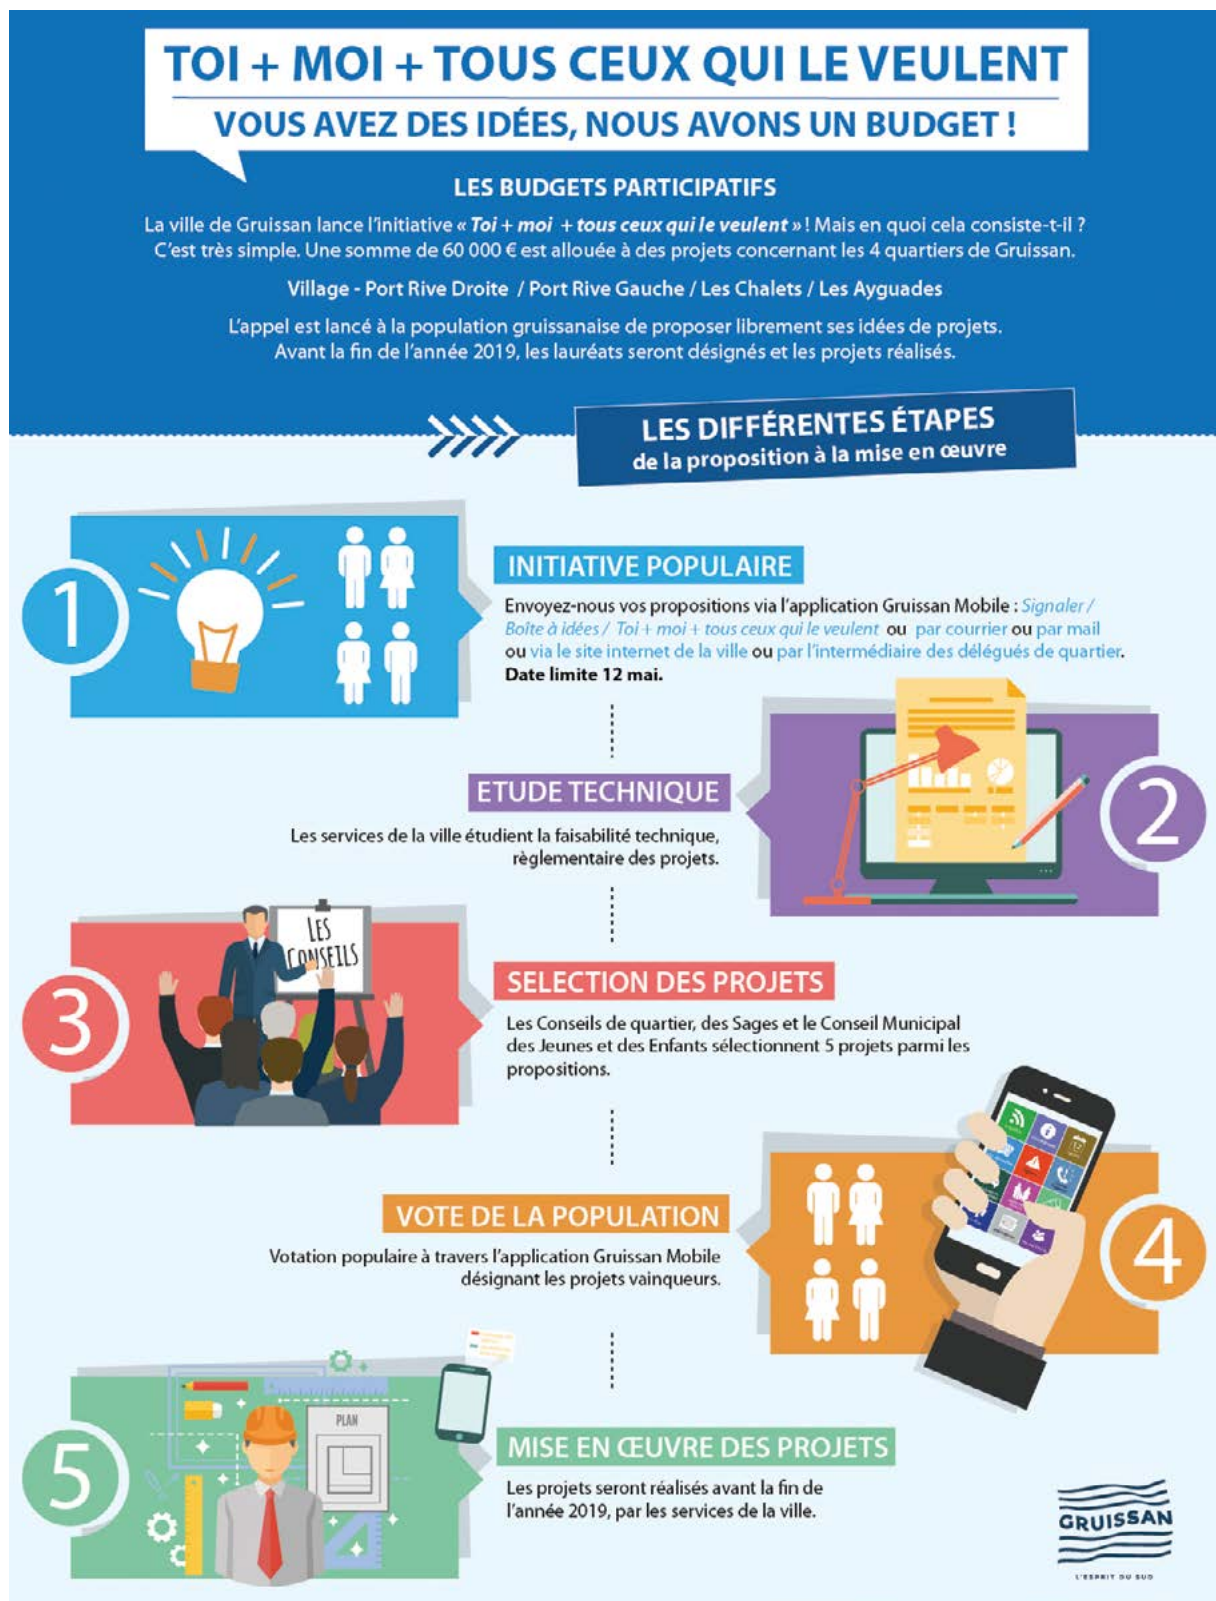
TOI + MOI + TOUS CEUX QUI LE VEULENT
VOUS AVEZ DES IDÉES, NOUS AVONS UN BUDGET !

LES BUDGETS PARTICIPATIFS

La ville de Gruissan lance l'initiative « *Toi + moi + tous ceux qui le veulent* » ! Mais en quoi cela consiste-t-il ? C'est très simple. Une somme de 60 000 € est allouée à des projets concernant les 4 quartiers de Gruissan.

Village - Port Rive Droite / Port Rive Gauche / Les Chalets / Les Ayguades

L'appel est lancé à la population gruissanaise de proposer librement ses idées de projets. Avant la fin de l'année 2019, les lauréats seront désignés et les projets réalisés.

LES DIFFÉRENTES ÉTAPES
de la proposition à la mise en œuvre

1

INITIATIVE POPULAIRE
Envoyez-nous vos propositions via l'application Gruissan Mobile : *Signaler / Boîte à idées / Toi + moi + tous ceux qui le veulent* ou par courrier ou par mail ou via le site internet de la ville ou par l'intermédiaire des délégués de quartier.
**Date limite 12 mai.**

2

ETUDE TECHNIQUE
Les services de la ville étudient la faisabilité technique, règlementaire des projets.

3

LES CONSEILS

SELECTION DES PROJETS
Les Conseils de quartier, des Sages et le Conseil Municipal des Jeunes et des Enfants sélectionnent 5 projets parmi les propositions.

4

VOTE DE LA POPULATION
Votation populaire à travers l'application Gruissan Mobile désignant les projets vainqueurs.

5

PLAN

MISE EN ŒUVRE DES PROJETS
Les projets seront réalisés avant la fin de l'année 2019, par les services de la ville.

GRUISSAN
L'ESPRIT DU SUD